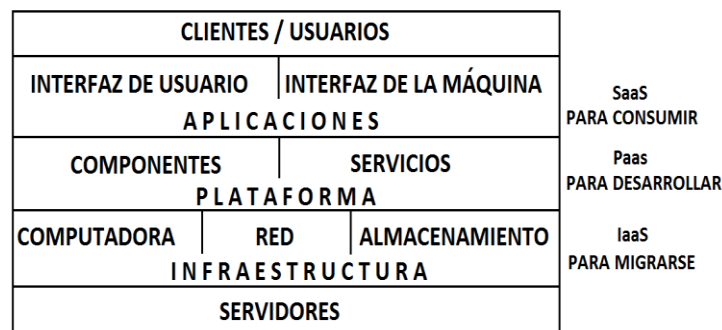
CLIENTES / USUARIOS

INTERFAZ DE USUARIO | INTERFAZ DE LA MÁQUINA
APLICACIONES

SaaS
PARA CONSUMIR

COMPONENTES | SERVICIOS
PLATAFORMA

Paas
PARA DESARROLLAR

COMPUTADORA | RED | ALMACENAMIENTO
INFRAESTRUCTURA

IaaS
PARA MIGRARSE

SERVIDORES